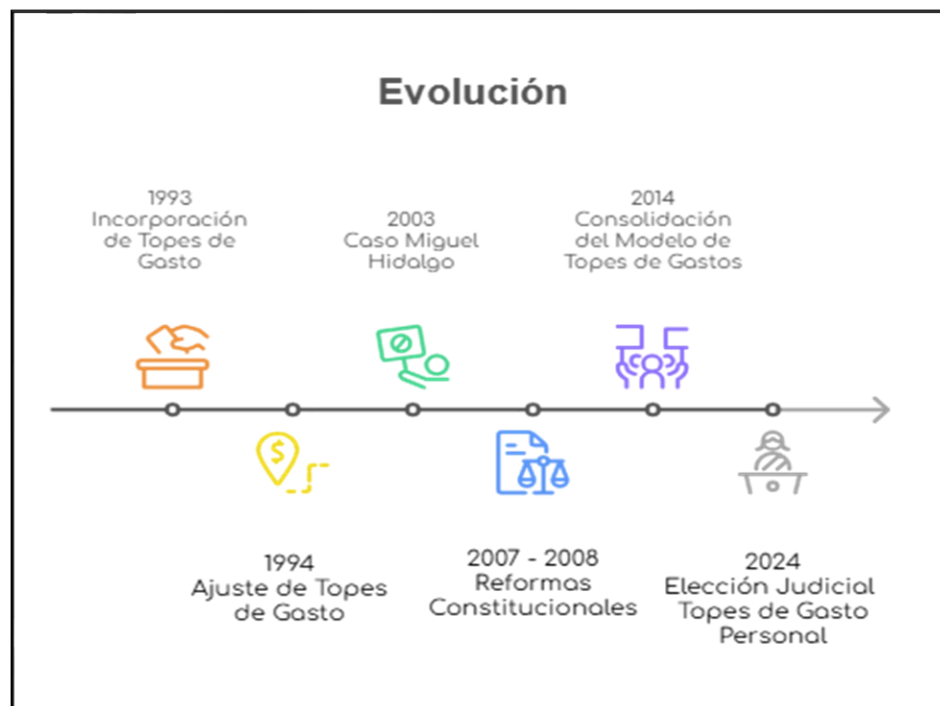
Evolución

1993
Incorporación de Topes de Gasto

2003
Caso Miguel Hidalgo

2014
Consolidación del Modelo de Topes de Gastos

1994
Ajuste de Topes de Gasto

2007 - 2008
Reformas Constitucionales

2024
Elección Judicial Topes de Gasto Personal